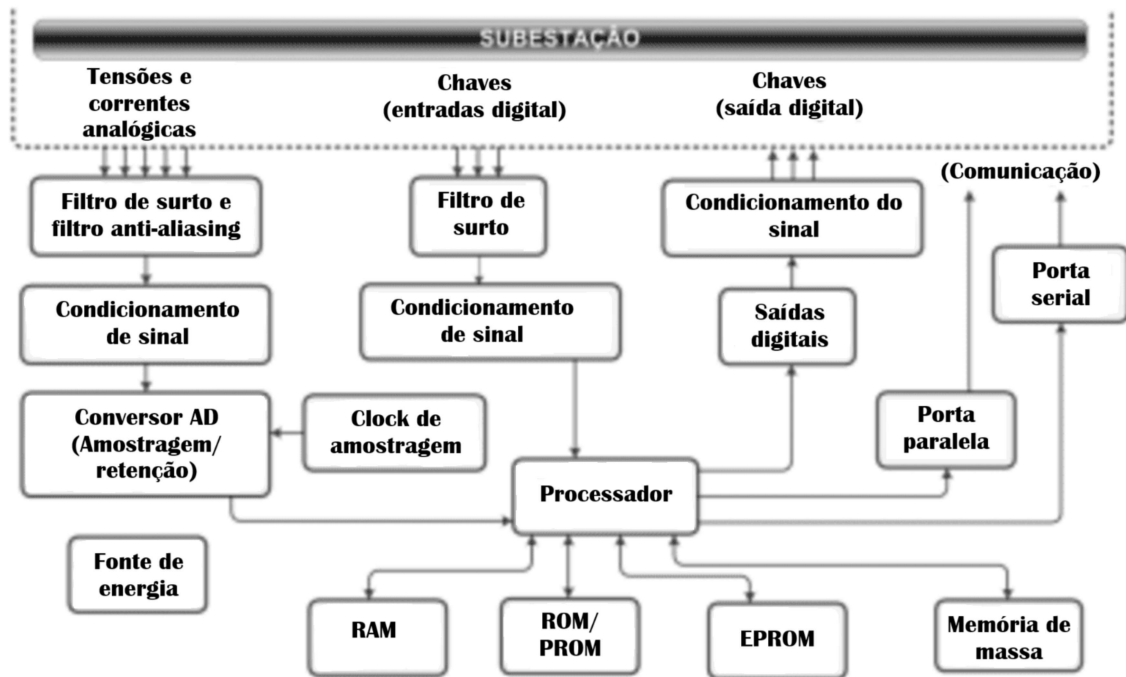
SUBESTAÇÃO

Tensões e correntes analógicas

Chaves (entradas digital)

Chaves (saída digital)

(Comunicação)

Filtro de surto e filtro anti-aliasing

Filtro de surto

Condicionamento do sinal

Porta serial

Condicionamento de sinal

Condicionamento de sinal

Saídas digitais

Conversor AD (Amostragem/ retenção)

Clock de amostragem

Porta paralela

Processador

Fonte de energia

RAM

ROM/ PROM

EPROM

Memória de massa